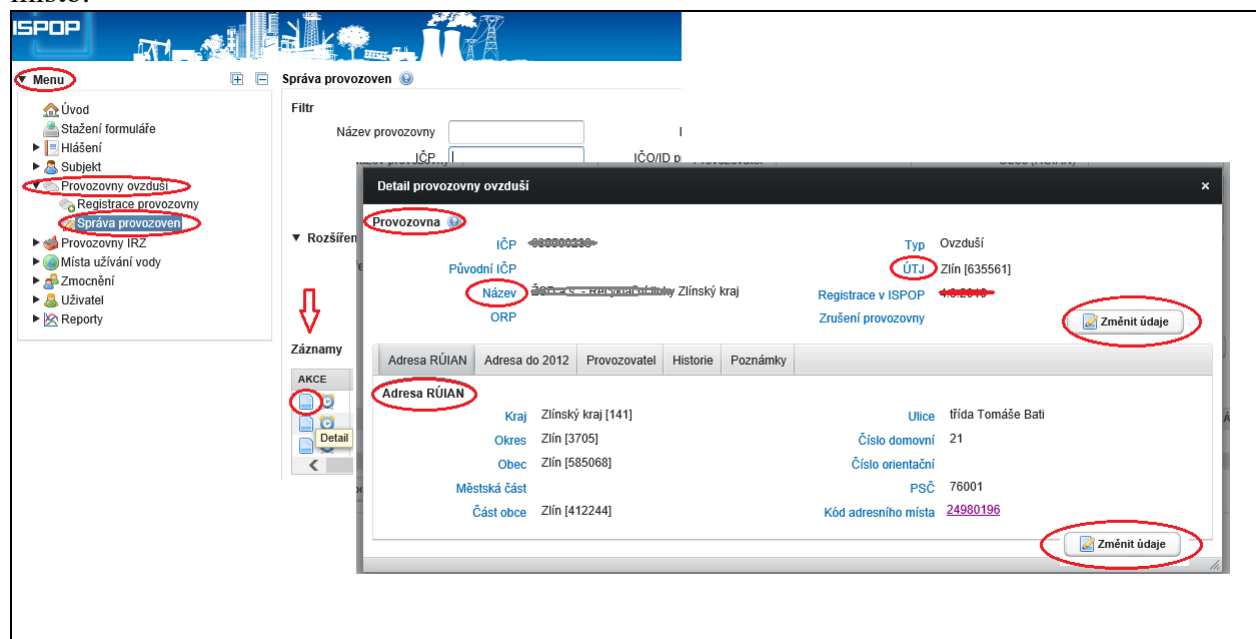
místo.

ISPOP

Menu

Úvod
Stažení formuláře
Hlášení
Subjekt
Provozovny ovzduší
Registrace provozovny
Správa provozoven
Provozovny IRZ
Místa užívání vody
Zmocnění
Uživatel
Reporty

Správa provozoven

Filtr
Název provozovny
IČP
IČO/ID p

Rozšířen

Záznamy
AKCE
Detail

Detail provozovny ovzduší

Provozovna

IČP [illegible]
Původní IČP
Název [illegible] Zlínský kraj
ORP

Typ Ovzduší
ÚTJ Zlín [635561]
Registrace v ISPOP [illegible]
Zrušení provozovny

Změnit údaje

| Adresa RÚIAN | Adresa do 2012 | Provozovatel | Historie | Poznámky |
|---|---|---|---|---|

Adresa RÚIAN

Kraj Zlínský kraj [141]
Okres Zlín [3705]
Obec Zlín [585068]
Městská část
Část obce Zlín [412244]

Ulice třída Tomáše Bati
Číslo domovní 21
Číslo orientační
PSČ 76001
Kód adresního místa 24980196

Změnit údaje